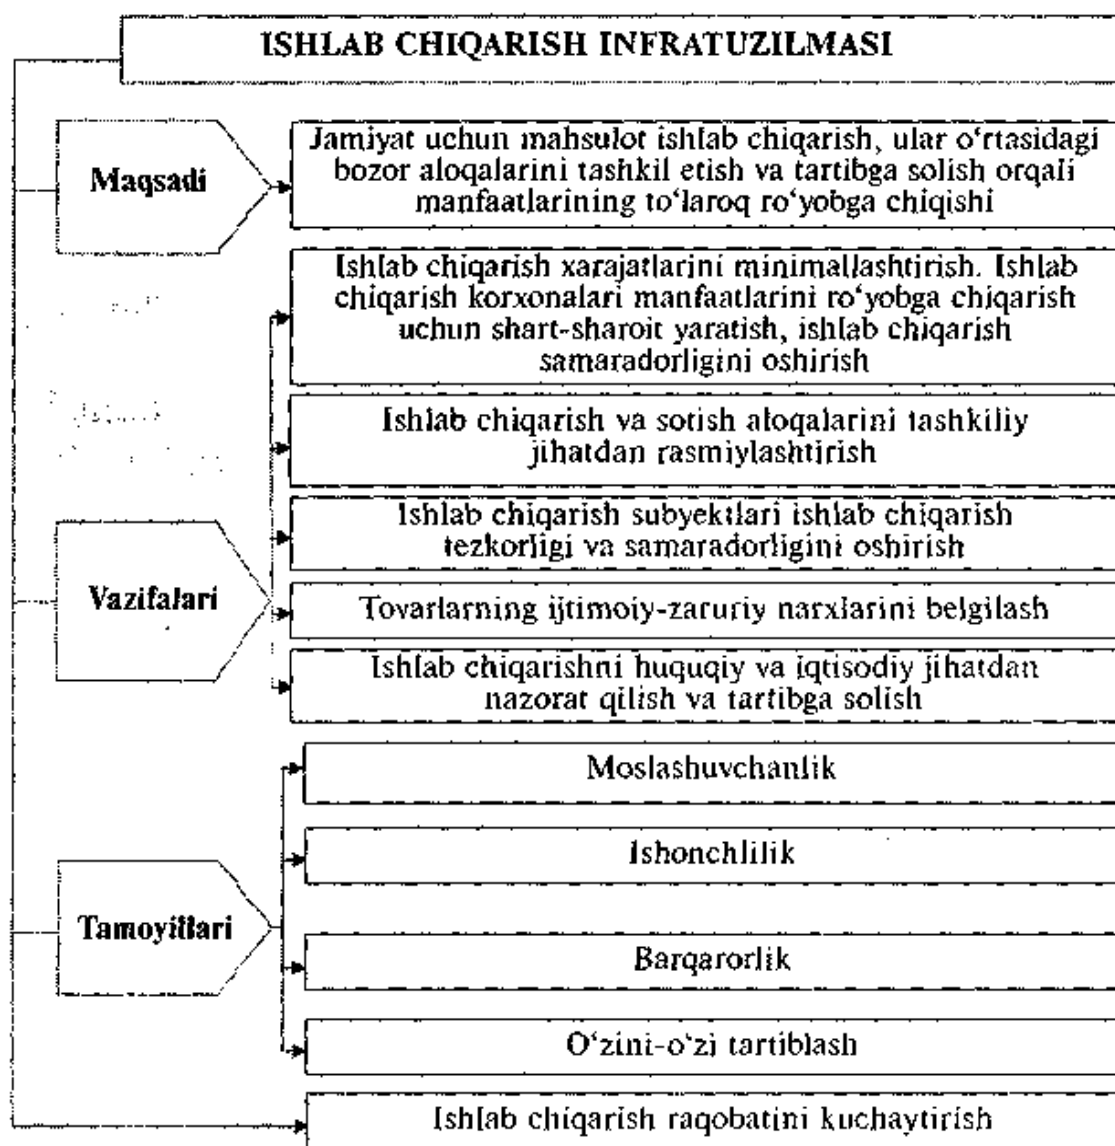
ISHLAB CHIQARISH INFRATUZILMASI

Maqsadi

Jamiyat uchun mahsulot ishlab chiqarish, ular o'rtasidagi bozor aloqalarini tashkil etish va tartibga solish orqali manfaatlarining to'laroq ro'yobga chiqishi

Vazifalari

Ishlab chiqarish xarajatlarini minimallashtirish. Ishlab chiqarish korxonalari manfaatlarini ro'yobga chiqarish uchun shart-sharoit yaratish, ishlab chiqarish samaradorligini oshirish

Ishlab chiqarish va sotish aloqalarini tashkiliy jihatdan rasmiylashtirish

Ishlab chiqarish subyektlari ishlab chiqarish tezkorligi va samaradorligini oshirish

Tovarlarning ijtimoiy-zaruriy narxlarini belgilash

Ishlab chiqarishni huquqiy va iqtisodiy jihatdan nazorat qilish va tartibga solish

Tamoyillari

Moslashuvchanlik

Ishonchlilik

Barqarorlik

O'zini-o'zi tartiblash

Ishlab chiqarish raqobatini kuchaytirish